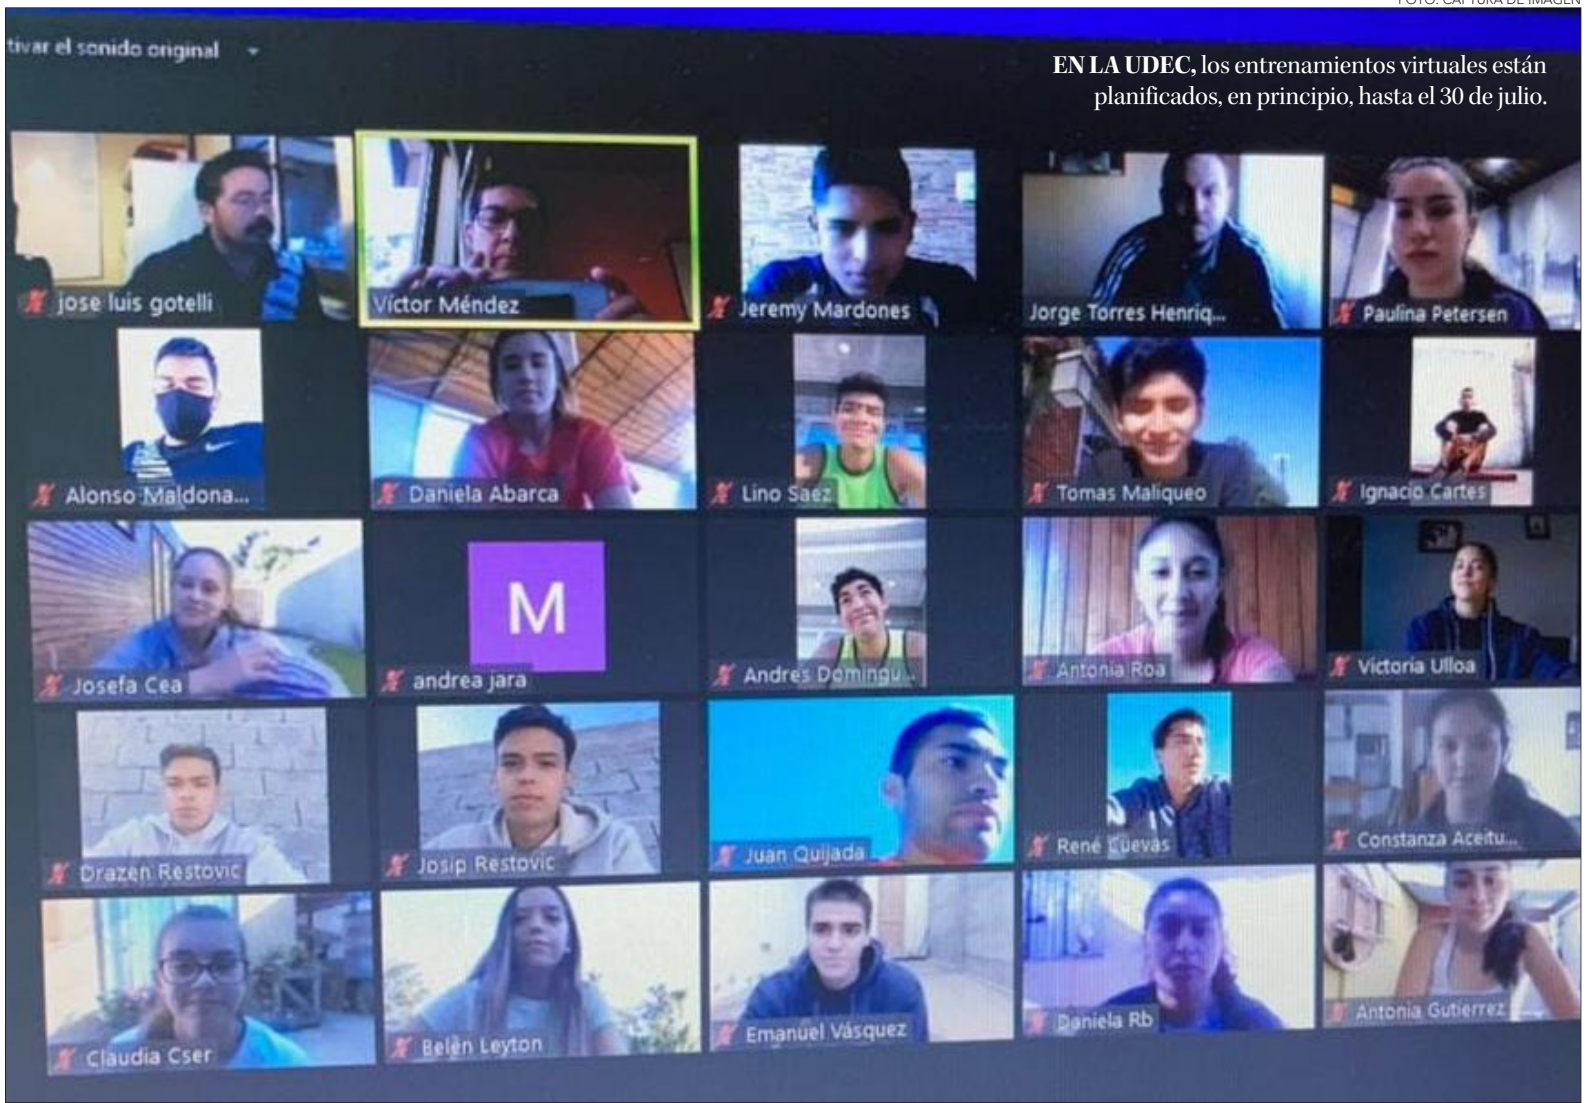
FOTO: CAPTURA DE IMAGEN

tivar el sonido original

EN LA UDEC, los entrenamientos virtuales están planificados, en principio, hasta el 30 de julio.

jose luis gotelli
Víctor Méndez
Jeremy Mardones
Jorge Torres Henriq...
Paulina Petersen
Alonso Maldona...
Daniela Abarca
Lino Saez
Tomas Maliqueo
Ignacio Cartes
Josefa Cea
M
andrea jara
Andres Domingu...
Antonia Roa
Victoria Ulloa
Drazen Restovic
Josip Restovic
Juan Quijada
René Cuevas
Constanza Aceitu...
Claudia Cser
Belén Leyton
Emanuel Vásquez
Daniela Rb
Antonia Gutierrez